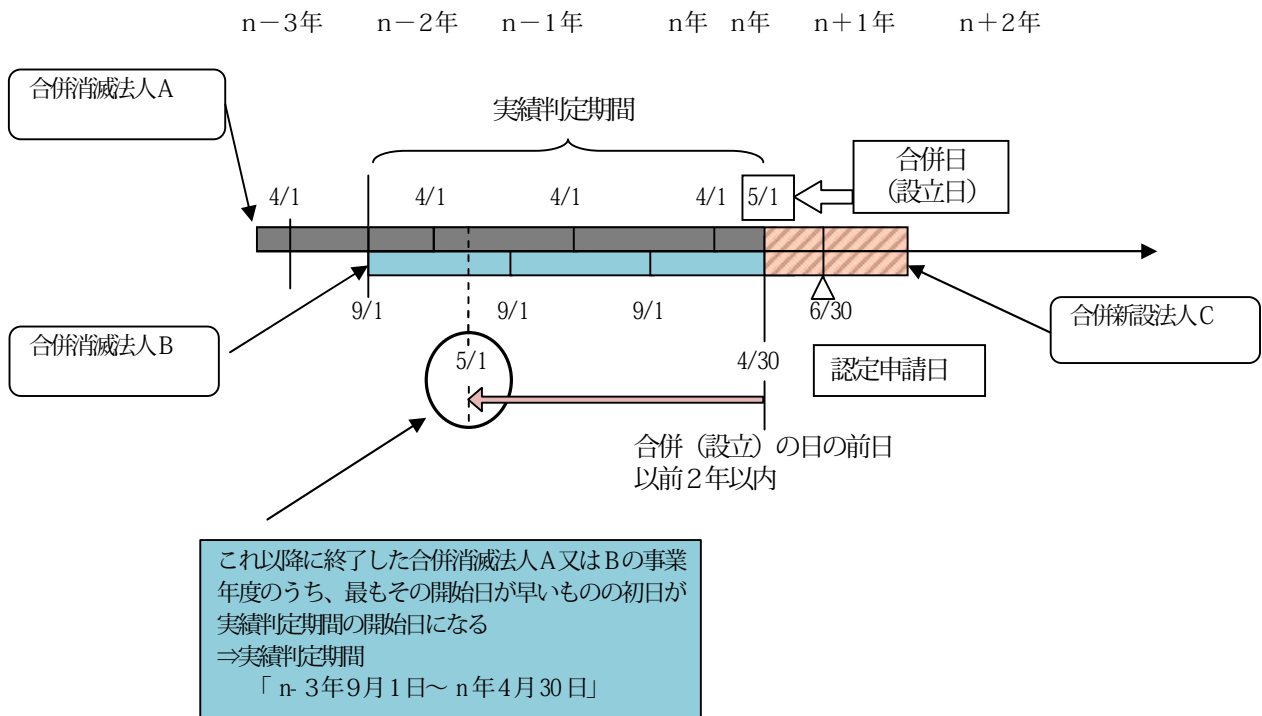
n－3年　n－2年　n－1年　n年　n年　n＋1年　n＋2年

合併消滅法人A

実績判定期間

合併日
（設立日）

4/1　4/1　4/1　4/1　5/1

9/1　9/1　9/1　6/30

合併新設法人C

合併消滅法人B

5/1　4/30

認定申請日

合併（設立）の日の前日
以前2年以内

これ以降に終了した合併消滅法人A又はBの事業年度のうち、最もその開始日が早いものの初日が実績判定期間の開始日になる
⇒実績判定期間
「n-3年9月1日～n年4月30日」